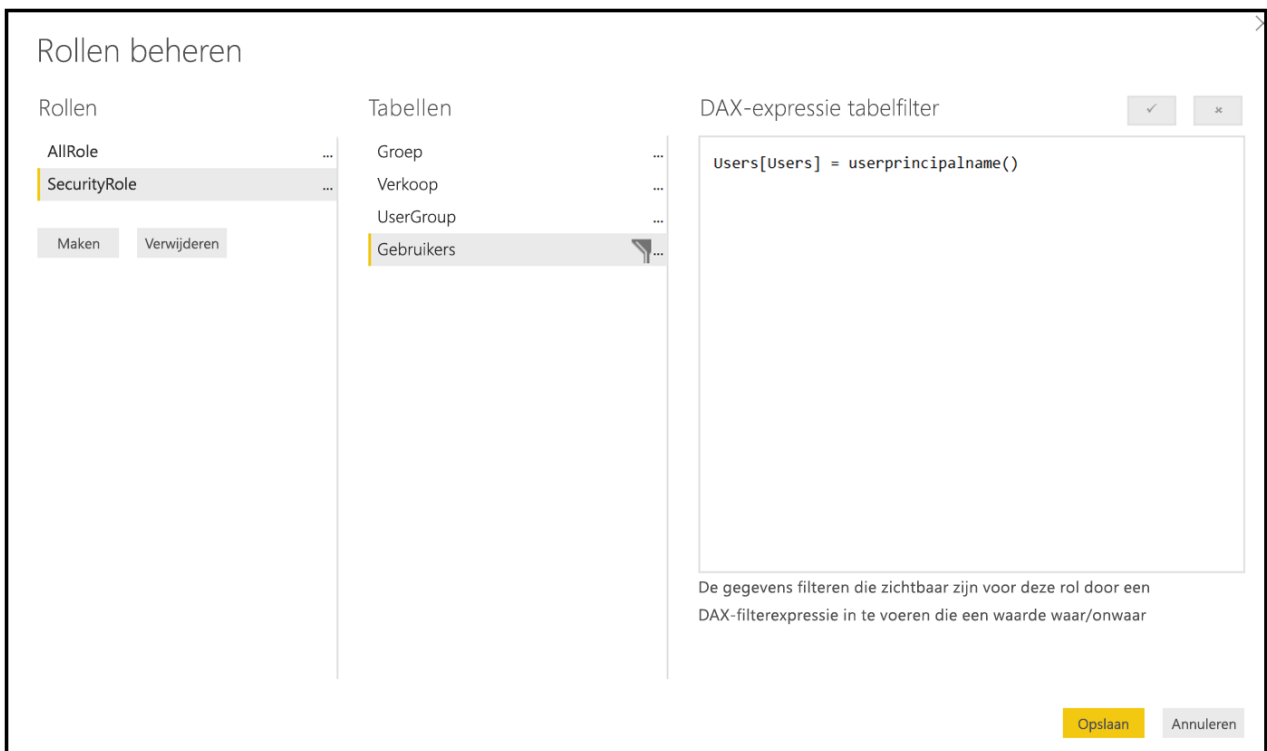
Rollen beheren

Rollen

AllRole ...

SecurityRole ...

Maken

Verwijderen

Tabellen

Groep ...

Verkoop ...

UserGroup ...

Gebruikers ...

DAX-expressie tabelfilter

✓

×

Users[Users] = userprincipalname()

De gegevens filteren die zichtbaar zijn voor deze rol door een DAX-filterexpressie in te voeren die een waarde waar/onwaar

Opslaan

Annuleren